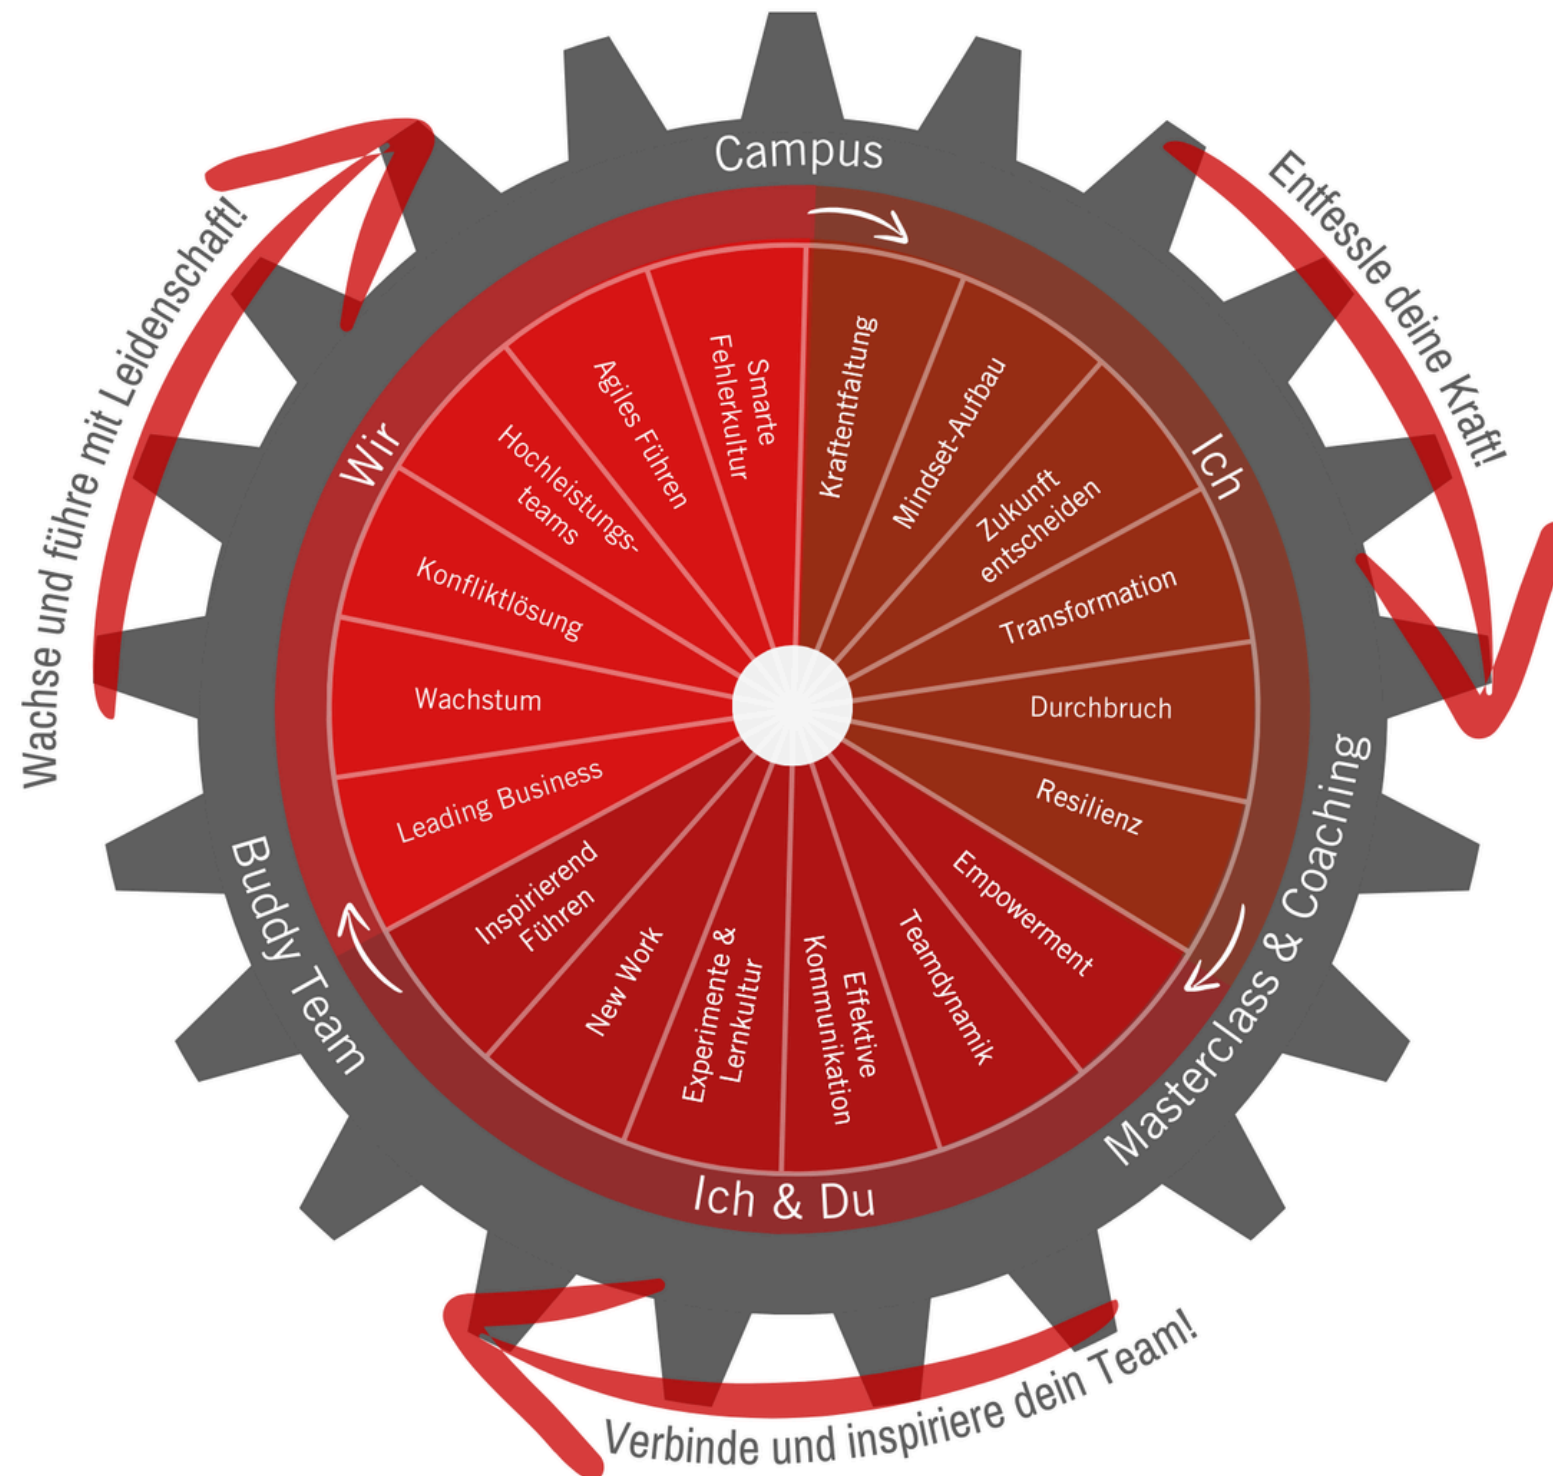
Campus

Entfessle deine Kraft!

Ich

Kraftentfaltung

Mindset-Aufbau

Zukunft entscheiden

Transformation

Durchbruch

Resilienz

Masterclass & Coaching

Empowerment

Teamdynamik

Effektive Kommunikation

Experimente & Lernkultur

New Work

Inspirierend Führen

Ich & Du

Verbinde und inspiriere dein Team!

Buddy Team

Leading Business

Wachstum

Konfliktlösung

Hochleistungs-teams

Agiles Führen

Smarte Fehlerkultur

Wir

Wachse und führe mit Leidenschaft!